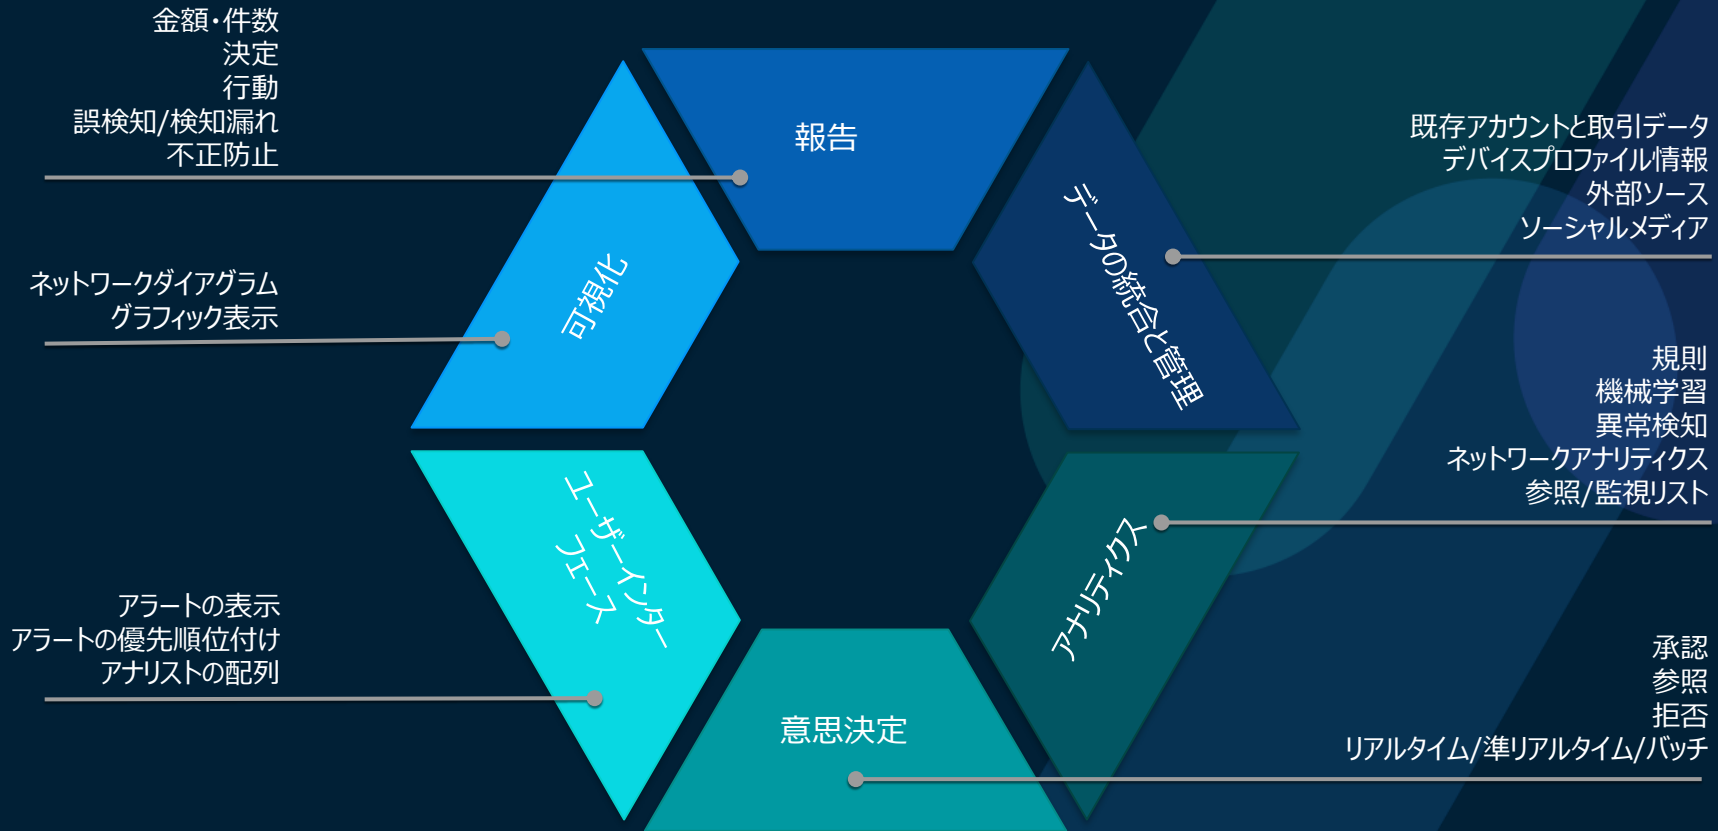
金額・件数
決定
行動
誤検知/検知漏れ
不正防止

ネットワークダイアグラム
グラフィック表示

アラートの表示
アラートの優先順位付け
アナリストの配列

報告

可視化

ユーザーインターフェース

意思決定

アナリティクス

データの統合と管理

既存アカウントと取引データ
デバイスプロファイル情報
外部ソース
ソーシャルメディア

規則
機械学習
異常検知
ネットワークアナリティクス
参照/監視リスト

承認
参照
拒否
リアルタイム/準リアルタイム/バッチ